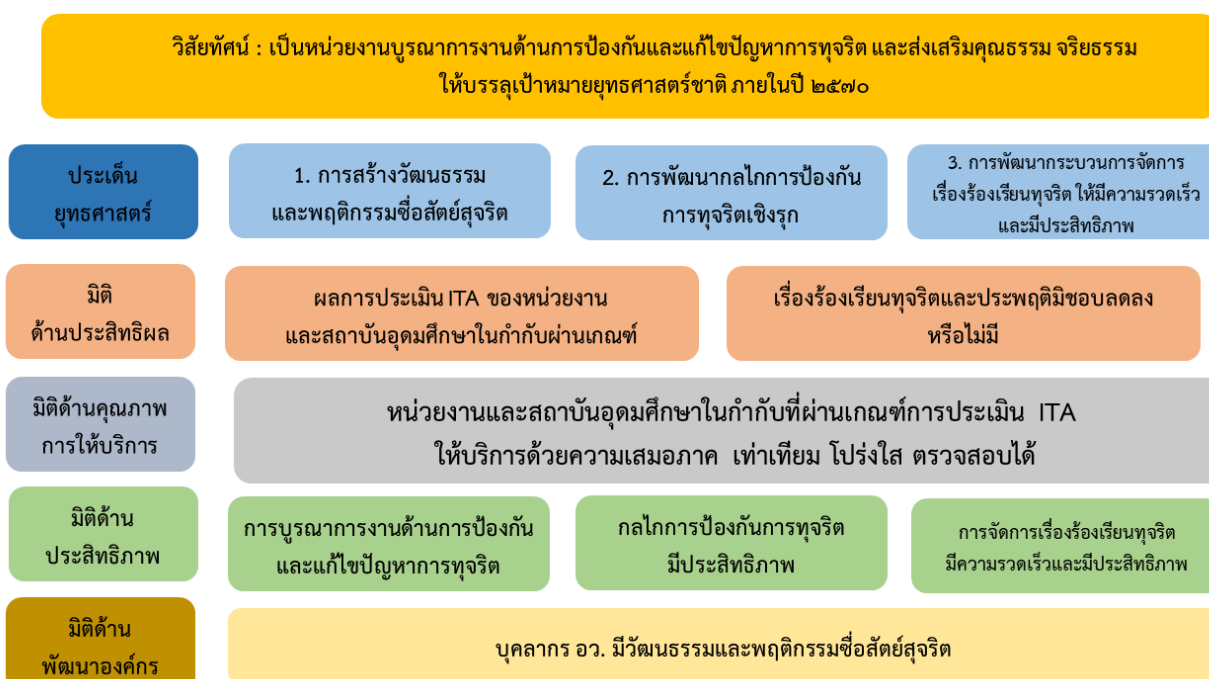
วิสัยทัศน์ : เป็นหน่วยงานบูรณาการงานด้านการป้องกันและแก้ไขปัญหาการทุจริต และส่งเสริมคุณธรรม จริยธรรม ให้บรรลุเป้าหมายยุทธศาสตร์ชาติ ภายในปี ๒๕๗๐

ประเด็นยุทธศาสตร์

1. การสร้างวัฒนธรรมและพฤติกรรมซื่อสัตย์สุจริต

2. การพัฒนากลไกการป้องกันการทุจริตเชิงรุก

3. การพัฒนากระบวนการจัดการเรื่องร้องเรียนทุจริต ให้มีความรวดเร็วและมีประสิทธิภาพ

มิติด้านประสิทธิผล

ผลการประเมิน ITA ของหน่วยงานและสถาบันอุดมศึกษาในกำกับผ่านเกณฑ์

เรื่องร้องเรียนทุจริตและประพฤติมิชอบลดลงหรือไม่มี

มิติด้านคุณภาพการให้บริการ

หน่วยงานและสถาบันอุดมศึกษาในกำกับที่ผ่านเกณฑ์การประเมิน ITA ให้บริการด้วยความเสมอภาค เท่าเทียม โปร่งใส ตรวจสอบได้

มิติด้านประสิทธิภาพ

การบูรณาการงานด้านการป้องกันและแก้ไขปัญหาการทุจริต

กลไกการป้องกันการทุจริตมีประสิทธิภาพ

การจัดการเรื่องร้องเรียนทุจริตมีความรวดเร็วและมีประสิทธิภาพ

มิติด้านพัฒนาองค์กร

บุคลากร อว. มีวัฒนธรรมและพฤติกรรมซื่อสัตย์สุจริต